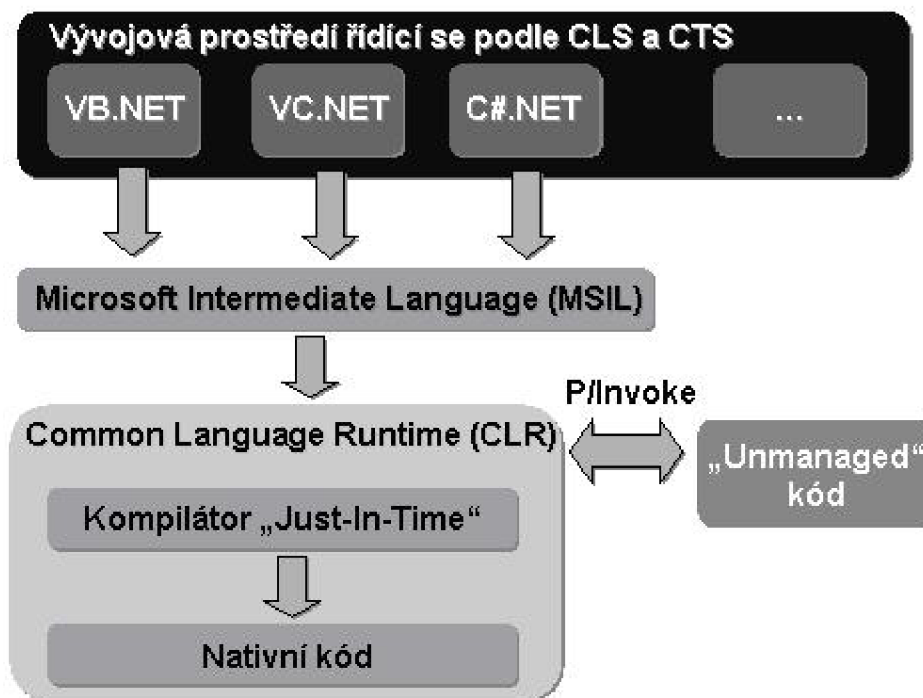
Vývojová prostředí řídící se podle CLS a CTS

VB.NET

VC.NET

C#.NET

...

Microsoft Intermediate Language (MSIL)

P/Invoke

Common Language Runtime (CLR)

„Unmanaged“ kód

Kompilátor „Just-In-Time“

Nativní kód